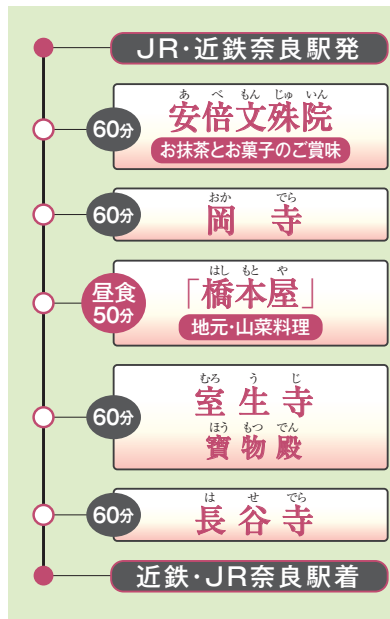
JR・近鉄奈良駅発

60分

あべもんじゅいん
安倍文殊院
お抹茶とお菓子のご賞味

60分

おかでら
岡寺

昼食
50分

はしもとや
「橋本屋」
地元・山菜料理

60分

むろうじ
室生寺
ほうもつでん
寶物殿

60分

はせでら
長谷寺

近鉄・JR奈良駅着